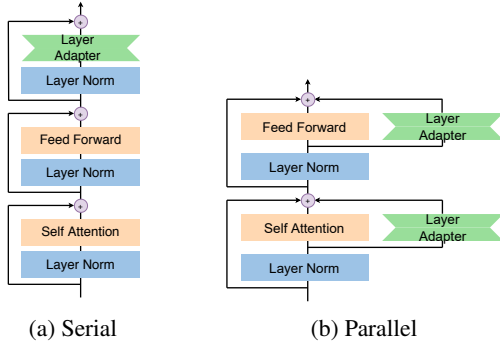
+

Layer Adapter

Layer Norm

+

Feed Forward

Layer Norm

+

Self Attention

Layer Norm

(a) Serial

+

Feed Forward

Layer Adapter

Layer Norm

+

Self Attention

Layer Adapter

Layer Norm

(b) Parallel